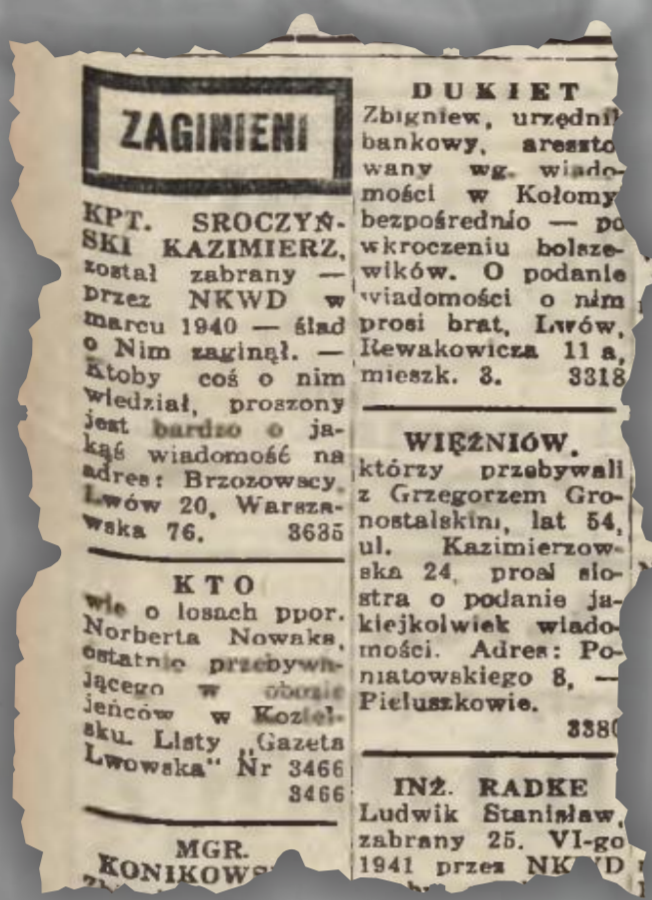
ZAGINIENI

KPT. SROCZYŃSKI KAZIMIERZ, został zabrany — przez NKWD w marcu 1940 — ślad o Nim zaginął. — Ktoby coś o nim wiedział, proszony jest bardzo o jakąś wiadomość na adres: Brzozowscy, Lwów 20, Warszawska 76. 3635

KTO

wie o losach ppor. Norberta Nowaka, ostatnio przebywającego w obozie jeńców w Kozielsku. Listy „Gazeta Lwowska" Nr 3466 3466

MGR. KONIKOWS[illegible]

DUKIET Zbigniew, urzędni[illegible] bankowy, areszto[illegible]wany wg. wiadomości w Kołomy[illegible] bezpośrednio — po wkroczeniu bolszewików. O podanie wiadomości o nim prosi brat, Lwów, Rewakowicza 11 a, mieszk. 3. 3318

WIĘŹNIÓW,

którzy przebywali z Grzegorzem Gronostalskim, lat 54, ul. Kazimierzowska 24, prosi siostra o podanie jakiejkolwiek wiadomości. Adres: Poniatowskiego 8, — Pieluszkowie. 338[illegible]

INŻ. RADKE Ludwik Stanisław, zabrany 25. VI-go 1941 przez NKWD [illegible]